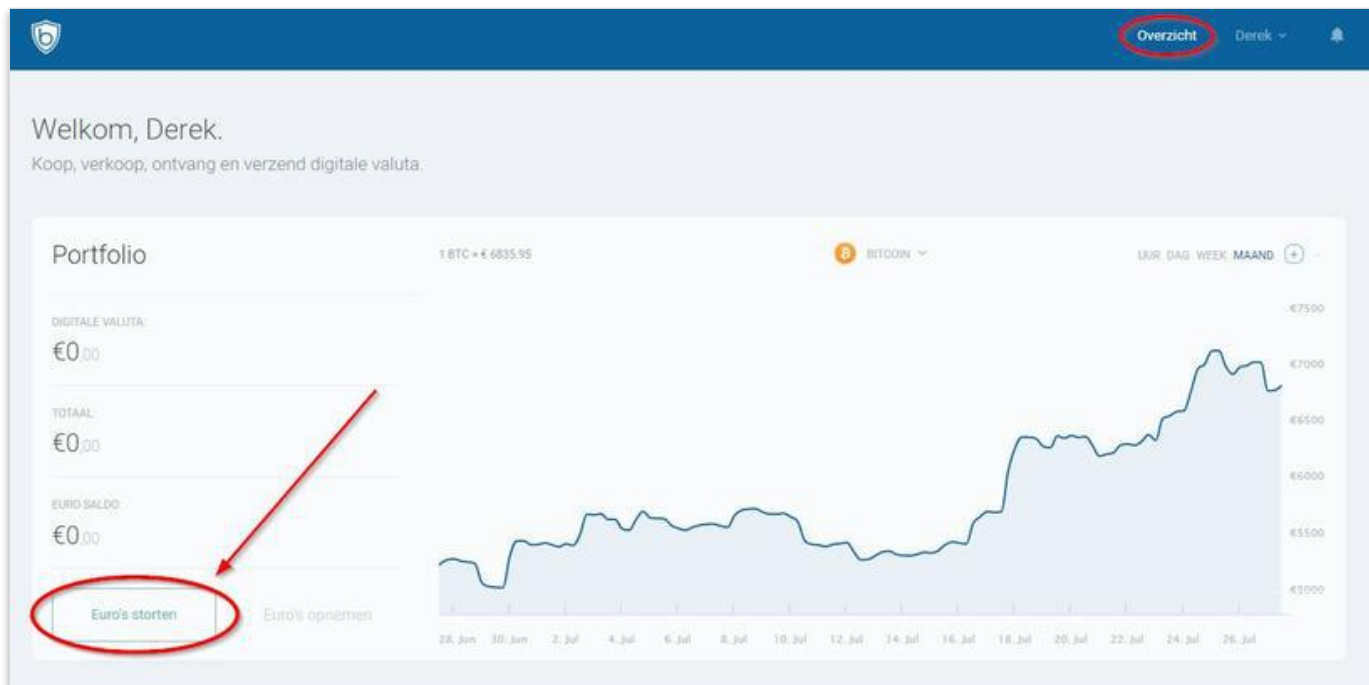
Overzicht Derek

Welkom, Derek.
Koop, verkoop, ontvang en verzend digitale valuta.

Portfolio

1 BTC = € 6835.95

BITCOIN

UUR DAG WEEK MAAND

DIGITALE VALUTA
€0.00

TOTAAL
€0.00

EURO SALDO
€0.00

Euro's storten

Euro's opnemen

€7500
€7000
€6500
€6000
€5500
€5000

28. Jun 30. Jun 2. Jul 4. Jul 6. Jul 8. Jul 10. Jul 12. Jul 14. Jul 16. Jul 18. Jul 20. Jul 22. Jul 24. Jul 26. Jul